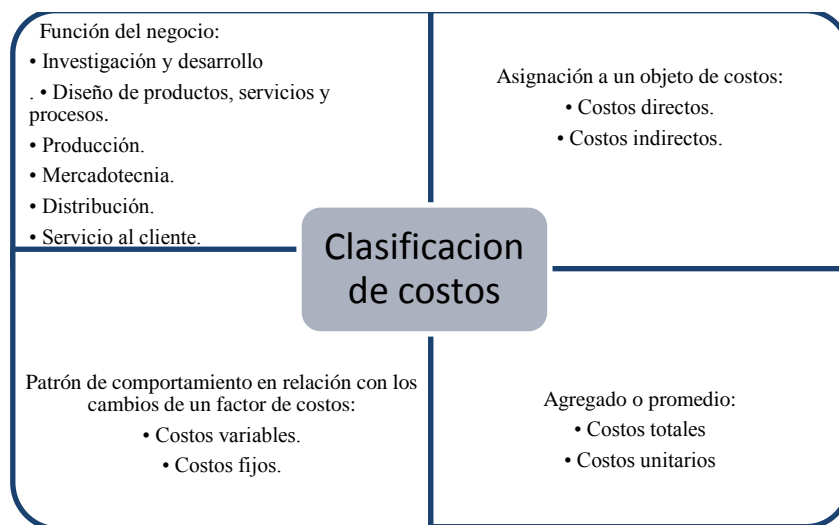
Función del negocio:
• Investigación y desarrollo
. • Diseño de productos, servicios y procesos.
• Producción.
• Mercadotecnia.
• Distribución.
• Servicio al cliente.

Asignación a un objeto de costos:
• Costos directos.
• Costos indirectos.

Clasificacion de costos

Patrón de comportamiento en relación con los cambios de un factor de costos:
• Costos variables.
• Costos fijos.

Agregado o promedio:
• Costos totales
• Costos unitarios